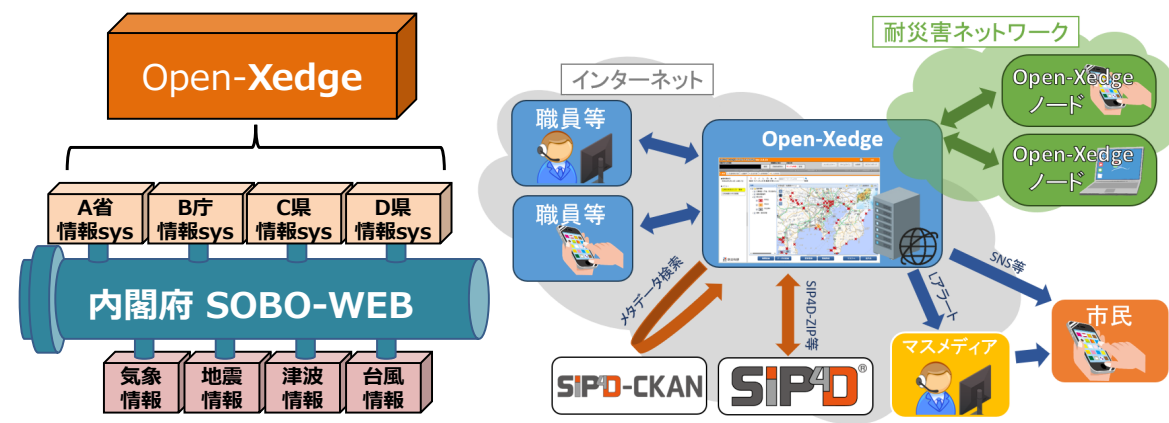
Open-Xedge

A省
情報sys

B庁
情報sys

C県
情報sys

D県
情報sys

内閣府 SOBO-WEB

気象
情報

地震
情報

津波
情報

台風
情報

インターネット

職員等

職員等

Open-Xedge

耐災害ネットワーク

Open-Xedge
ノード

Open-Xedge
ノード

メタデータ検索

SIP4D-ZIP等

Lアラート

SNS等

市民

マスメディア

SIP4D-CKAN

SIP4D®